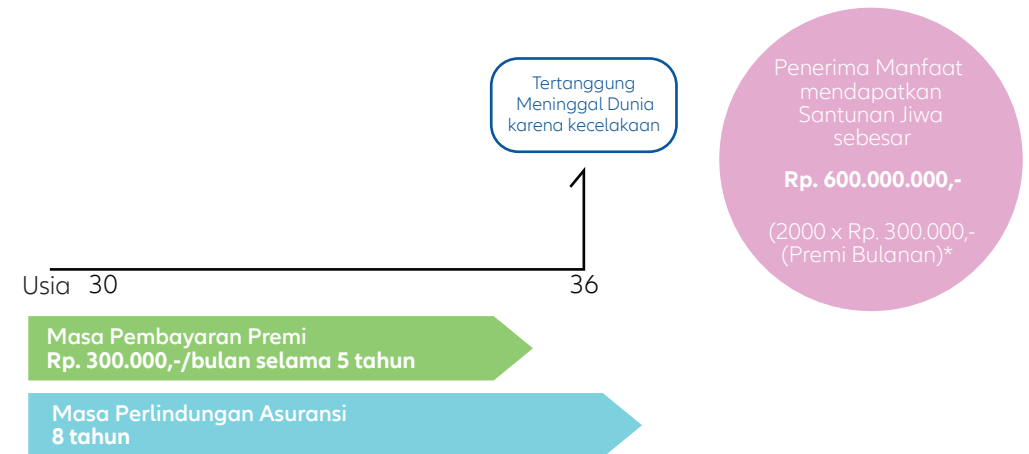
Tertanggung Meninggal Dunia karena kecelakaan

Penerima Manfaat mendapatkan Santunan Jiwa sebesar

Rp. 600.000.000,-

(2000 x Rp. 300.000,- (Premi Bulanan)*

Usia 30

36

Masa Pembayaran Premi
Rp. 300.000,-/bulan selama 5 tahun

Masa Perlindungan Asuransi
8 tahun